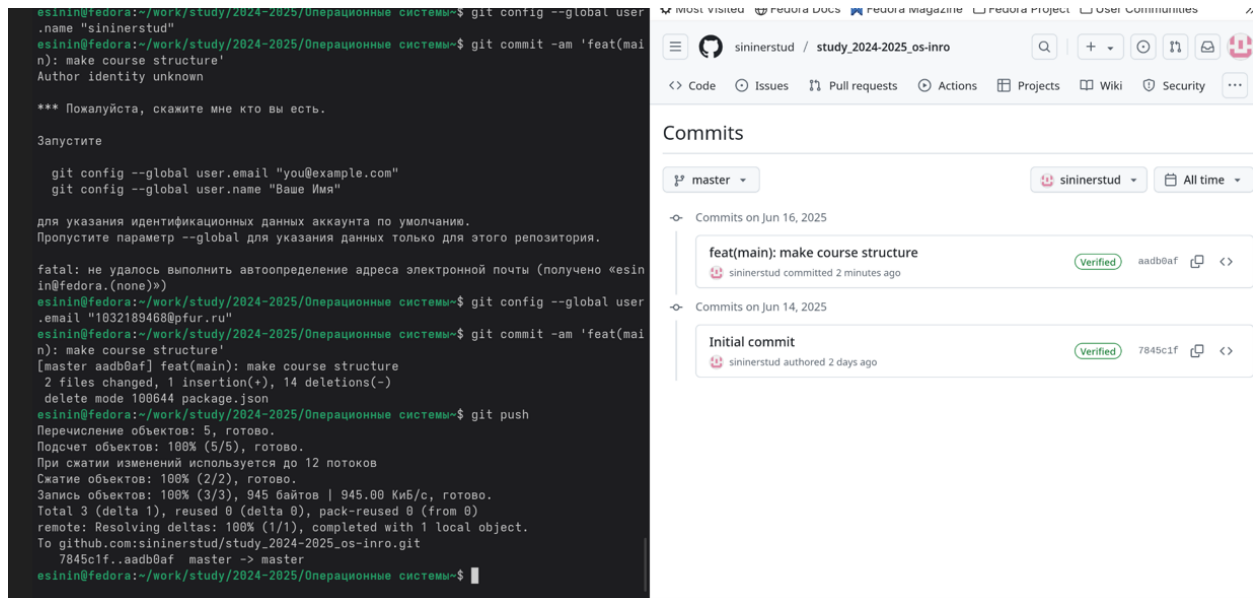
esinin@fedora:~/work/study/2024-2025/Операционные системы$ git config --global user.name "sininerstud"
esinin@fedora:~/work/study/2024-2025/Операционные системы$ git commit -am 'feat(main): make course structure'
Author identity unknown

*** Пожалуйста, скажите мне кто вы есть.

Запустите

  git config --global user.email "you@example.com"
  git config --global user.name "Ваше Имя"

для указания идентификационных данных аккаунта по умолчанию.
Пропустите параметр --global для указания данных только для этого репозитория.

fatal: не удалось выполнить автоопределение адреса электронной почты (получено «esinin@fedora.(none)»)
esinin@fedora:~/work/study/2024-2025/Операционные системы$ git config --global user.email "1032189468@pfur.ru"
esinin@fedora:~/work/study/2024-2025/Операционные системы$ git commit -am 'feat(main): make course structure'
[master aadb0af] feat(main): make course structure
 2 files changed, 1 insertion(+), 14 deletions(-)
 delete mode 100644 package.json
esinin@fedora:~/work/study/2024-2025/Операционные системы$ git push
Перечисление объектов: 5, готово.
Подсчет объектов: 100% (5/5), готово.
При сжатии изменений используется до 12 потоков
Сжатие объектов: 100% (2/2), готово.
Запись объектов: 100% (3/3), 945 байтов | 945.00 КиБ/с, готово.
Total 3 (delta 1), reused 0 (delta 0), pack-reused 0 (from 0)
remote: Resolving deltas: 100% (1/1), completed with 1 local object.
To github.com:sininerstud/study_2024-2025_os-inro.git
   7845c1f..aadb0af  master -> master
esinin@fedora:~/work/study/2024-2025/Операционные системы$

Most Visited  Fedora Docs  Fedora Magazine  Fedora Project  User Communities

sininerstud / study_2024-2025_os-inro

Code  Issues  Pull requests  Actions  Projects  Wiki  Security

Commits

master  sininerstud  All time

Commits on Jun 16, 2025

feat(main): make course structure
sininerstud committed 2 minutes ago
Verified  aadb0af

Commits on Jun 14, 2025

Initial commit
sininerstud authored 2 days ago
Verified  7845c1f